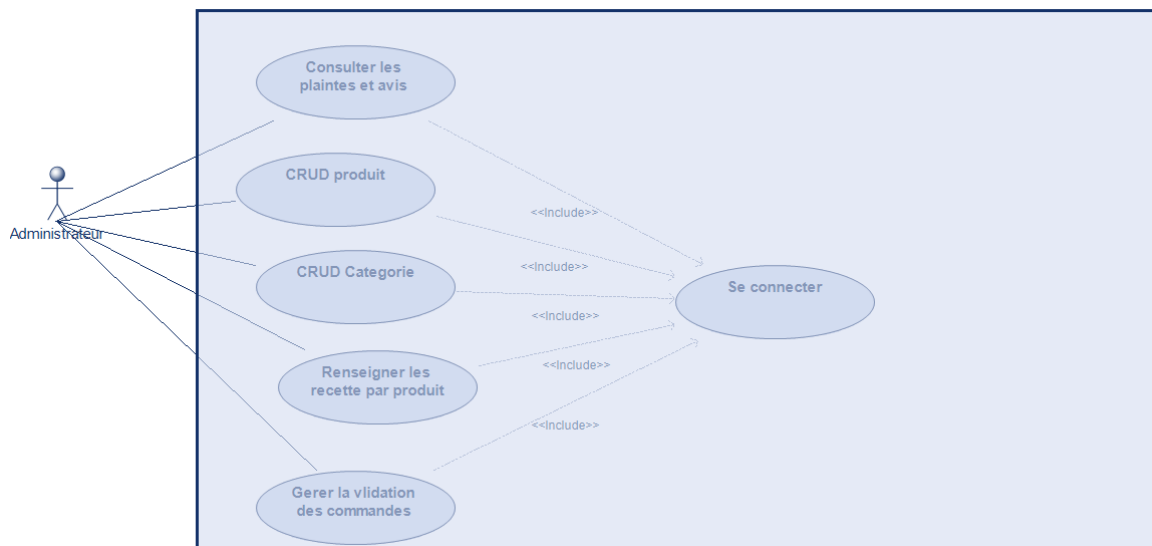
Administrateur

Consulter les plaintes et avis

CRUD produit

CRUD Categorie

Renseigner les recette par produit

Gerer la vlidation des commandes

Se connecter

<<Include>>

<<Include>>

<<Include>>

<<Include>>

<<Include>>